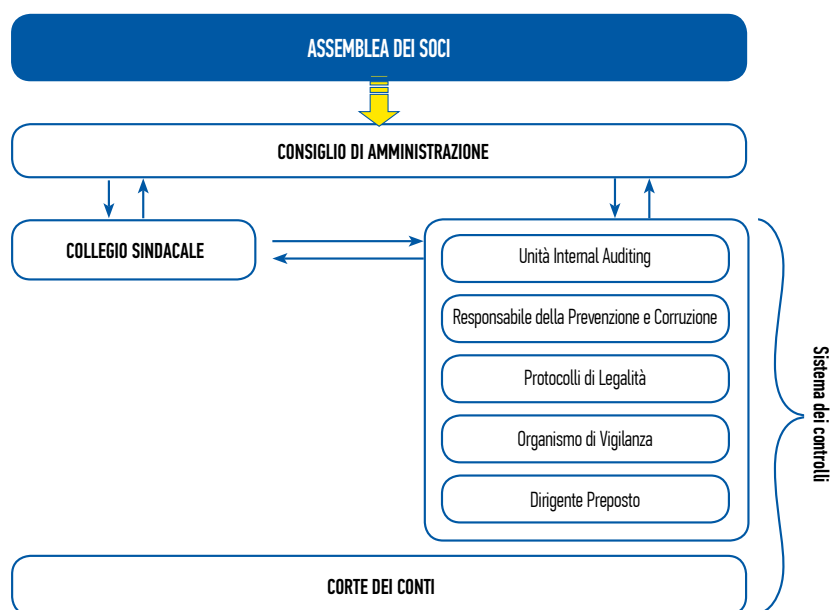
ASSEMBLEA DEI SOCI

CONSIGLIO DI AMMINISTRAZIONE

COLLEGIO SINDACALE

Unità Internal Auditing

Responsabile della Prevenzione e Corruzione

Protocolli di Legalità

Organismo di Vigilanza

Dirigente Preposto

Sistema dei controlli

CORTE DEI CONTI